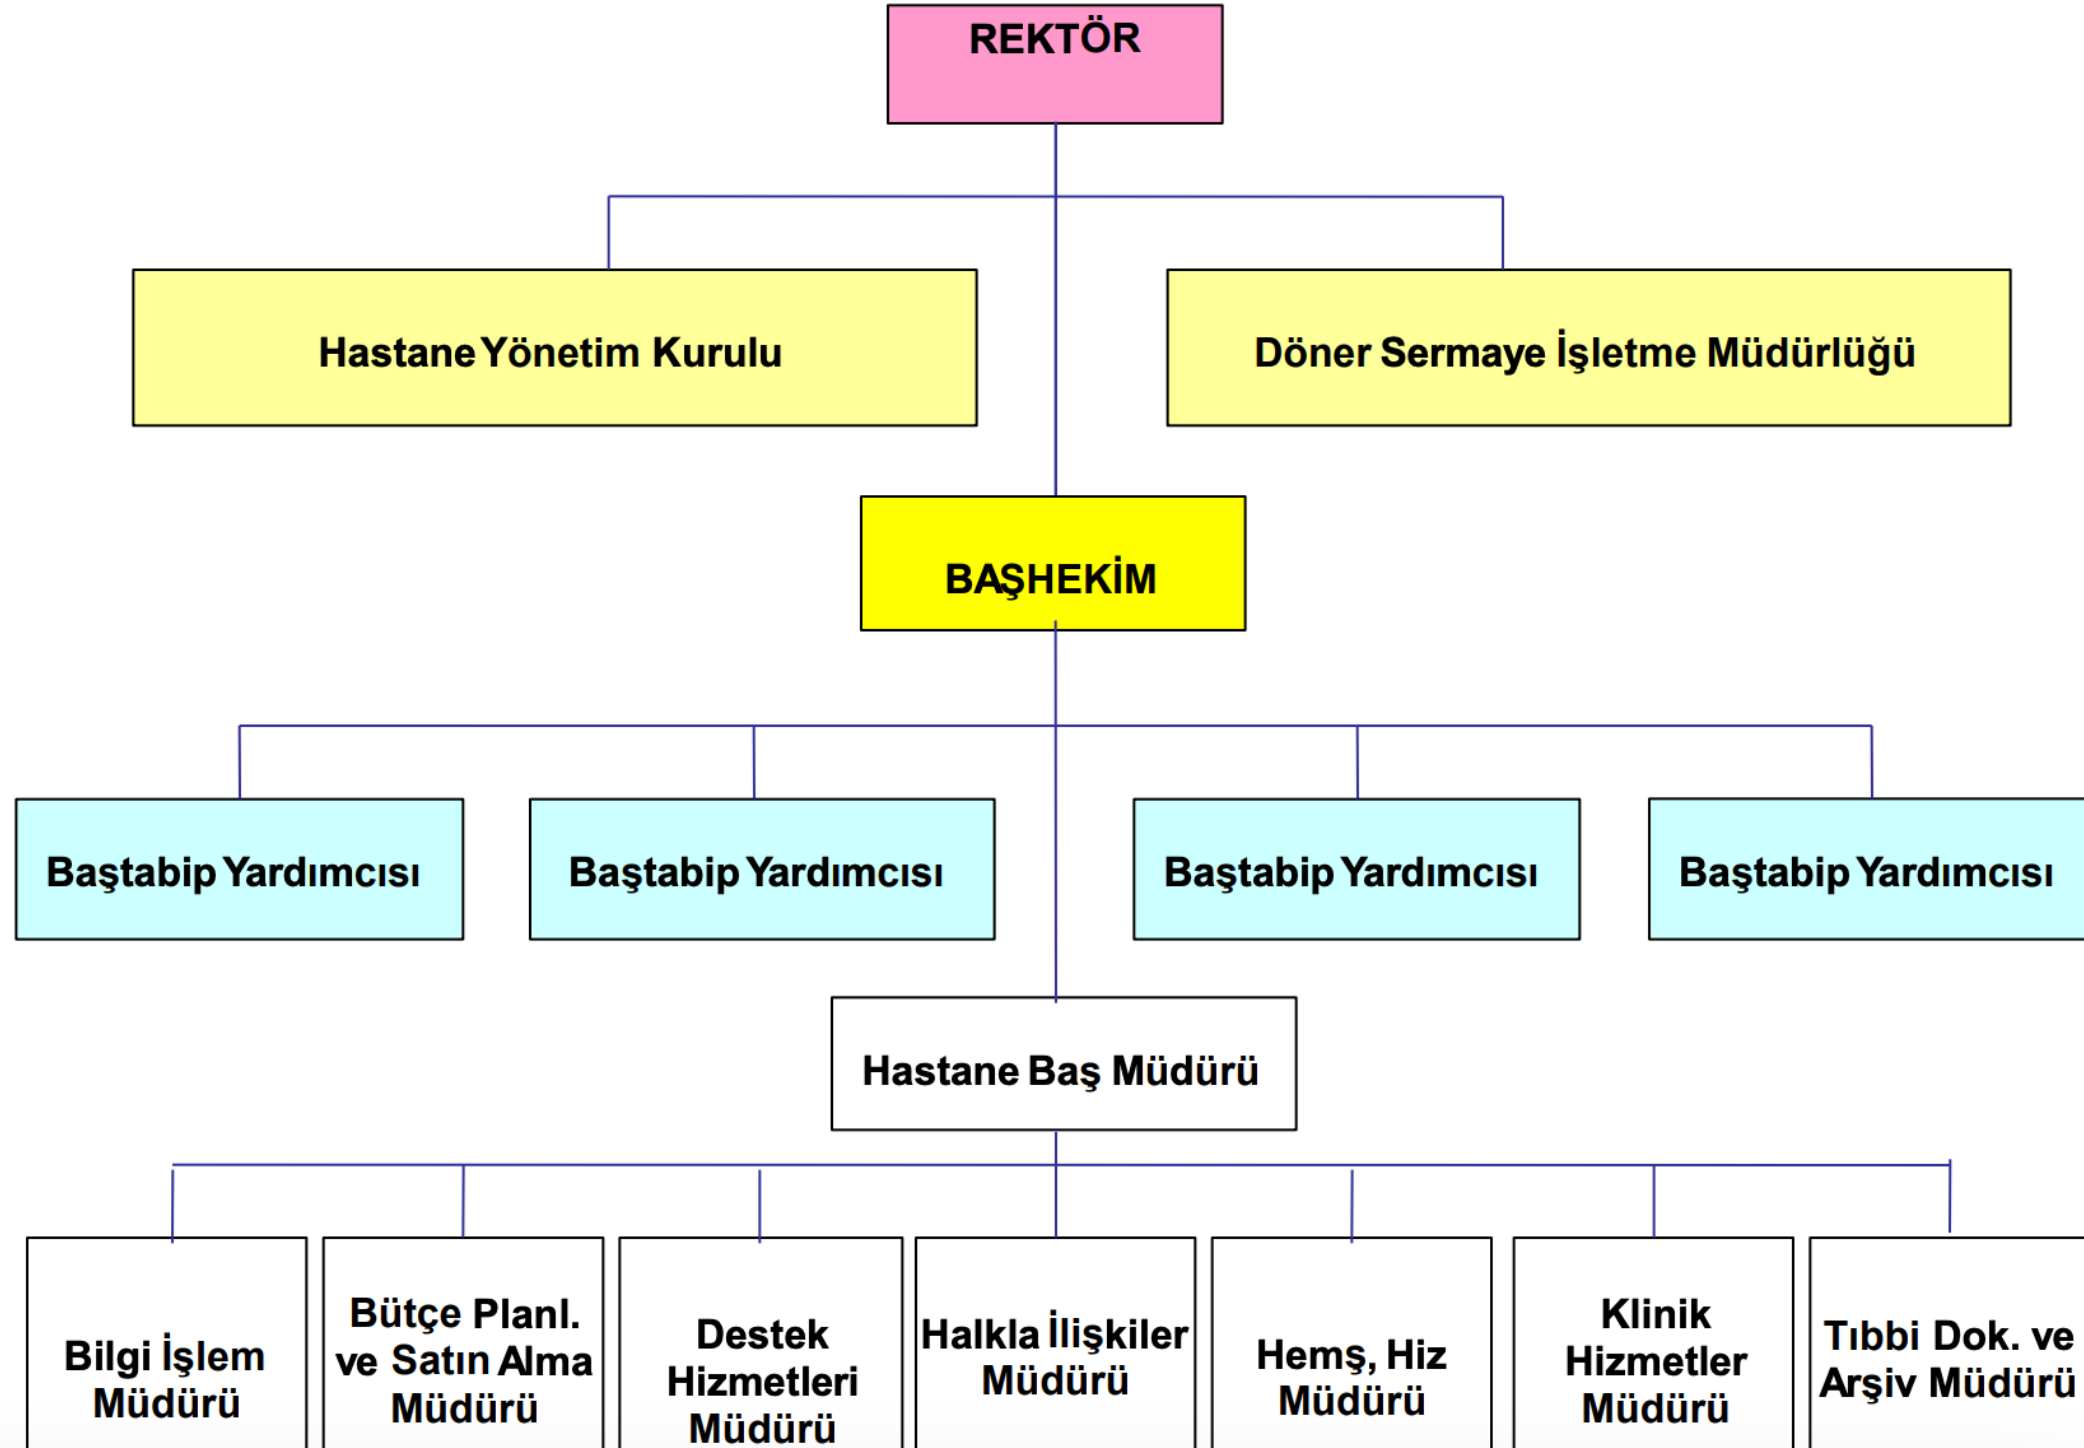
REKTÖR

Hastane Yönetim Kurulu

Döner Sermaye İşletme Müdürlüğü

BAŞHEKİM

Baştabip Yardımcısı

Baştabip Yardımcısı

Baştabip Yardımcısı

Baştabip Yardımcısı

Hastane Baş Müdürü

Bilgi İşlem Müdürü

Bütçe Planl. ve Satın Alma Müdürü

Destek Hizmetleri Müdürü

Halkla İlişkiler Müdürü

Hemş, Hiz Müdürü

Klinik Hizmetler Müdürü

Tıbbi Dok. ve Arşiv Müdürü